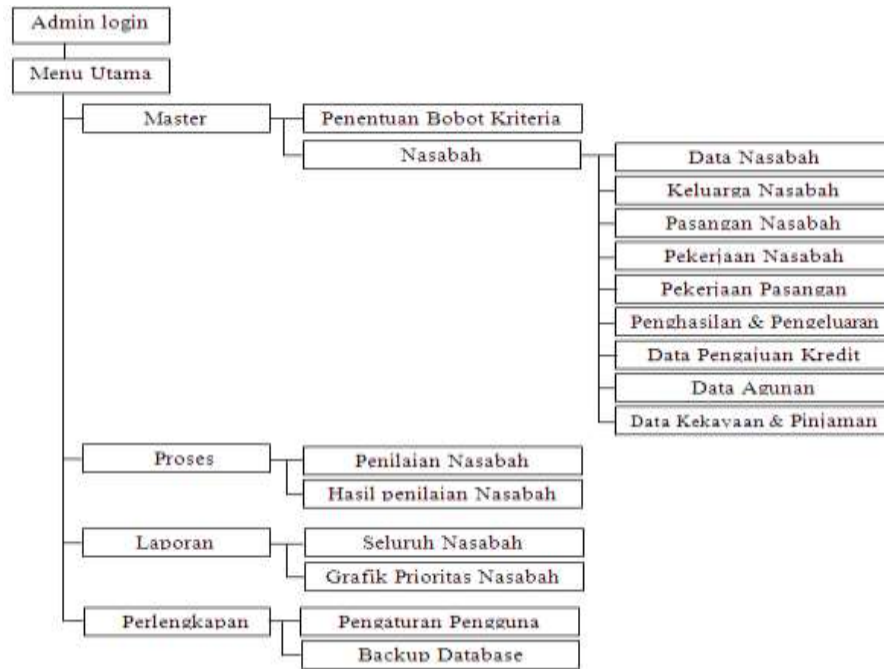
Admin login

Menu Utama

Master

Penentuan Bobot Kriteria

Nasabah

Data Nasabah

Keluarga Nasabah

Pasangan Nasabah

Pekerjaan Nasabah

Pekerjaan Pasangan

Penghasilan & Pengeluaran

Data Pengajuan Kredit

Data Agunan

Data Kekayaan & Pinjaman

Proses

Penilaian Nasabah

Hasil penilaian Nasabah

Laporan

Seluruh Nasabah

Grafik Prioritas Nasabah

Perlengkapan

Pengaturan Pengguna

Backup Database